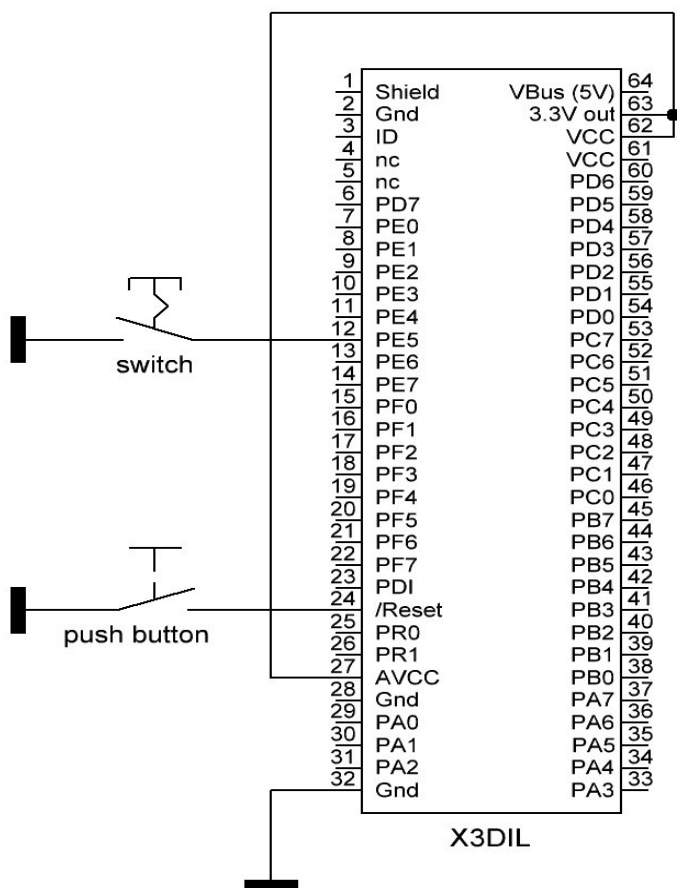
switch

push button

| | | | |
|---|---|---|---|
| 1 | Shield | VBus (5V) | 64 |
| 2 | Gnd | 3.3V out | 63 |
| 3 | ID | VCC | 62 |
| 4 | nc | VCC | 61 |
| 5 | nc | PD6 | 60 |
| 6 | PD7 | PD5 | 59 |
| 7 | PE0 | PD4 | 58 |
| 8 | PE1 | PD3 | 57 |
| 9 | PE2 | PD2 | 56 |
| 10 | PE3 | PD1 | 55 |
| 11 | PE4 | PD0 | 54 |
| 12 | PE5 | PC7 | 53 |
| 13 | PE6 | PC6 | 52 |
| 14 | PE7 | PC5 | 51 |
| 15 | PF0 | PC4 | 50 |
| 16 | PF1 | PC3 | 49 |
| 17 | PF2 | PC2 | 48 |
| 18 | PF3 | PC1 | 47 |
| 19 | PF4 | PC0 | 46 |
| 20 | PF5 | PB7 | 45 |
| 21 | PF6 | PB6 | 44 |
| 22 | PF7 | PB5 | 43 |
| 23 | PDI | PB4 | 42 |
| 24 | /Reset | PB3 | 41 |
| 25 | PR0 | PB2 | 40 |
| 26 | PR1 | PB1 | 39 |
| 27 | AVCC | PB0 | 38 |
| 28 | Gnd | PA7 | 37 |
| 29 | PA0 | PA6 | 36 |
| 30 | PA1 | PA5 | 35 |
| 31 | PA2 | PA4 | 34 |
| 32 | Gnd | PA3 | 33 |

X3DIL